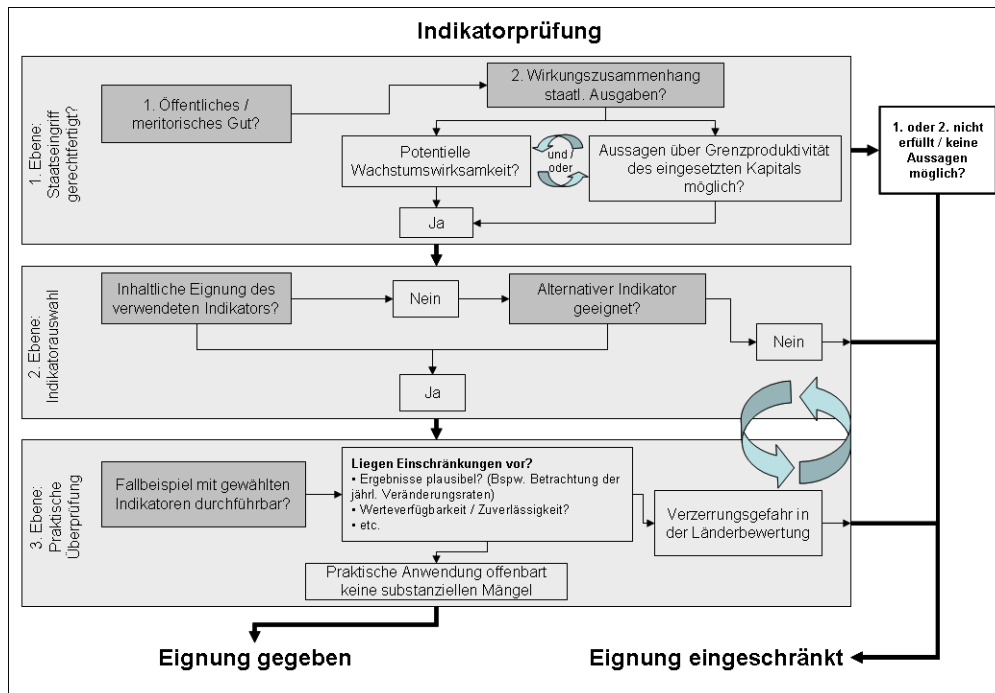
Indikatorprüfung

1. Ebene: Staatseingriff gerechtfertigt?

1. Öffentliches / meritorisches Gut?

2. Wirkungszusammenhang staatl. Ausgaben?

Potentielle Wachstumswirksamkeit?

und / oder

Aussagen über Grenzproduktivität des eingesetzten Kapitals möglich?

Ja

1. oder 2. nicht erfüllt / keine Aussagen möglich?

2. Ebene: Indikatorauswahl

Inhaltliche Eignung des verwendeten Indikators?

Nein

Alternativer Indikator geeignet?

Nein

Ja

3. Ebene: Praktische Überprüfung

Fallbeispiel mit gewählten Indikatoren durchführbar?

Liegen Einschränkungen vor?
• Ergebnisse plausibel? (Bspw. Betrachtung der jährl. Veränderungsraten)
• Werteverfügbarkeit / Zuverlässigkeit?
• etc.

Verzerrungsgefahr in der Länderbewertung

Praktische Anwendung offenbart keine substanziellen Mängel

Eignung gegeben

Eignung eingeschränkt